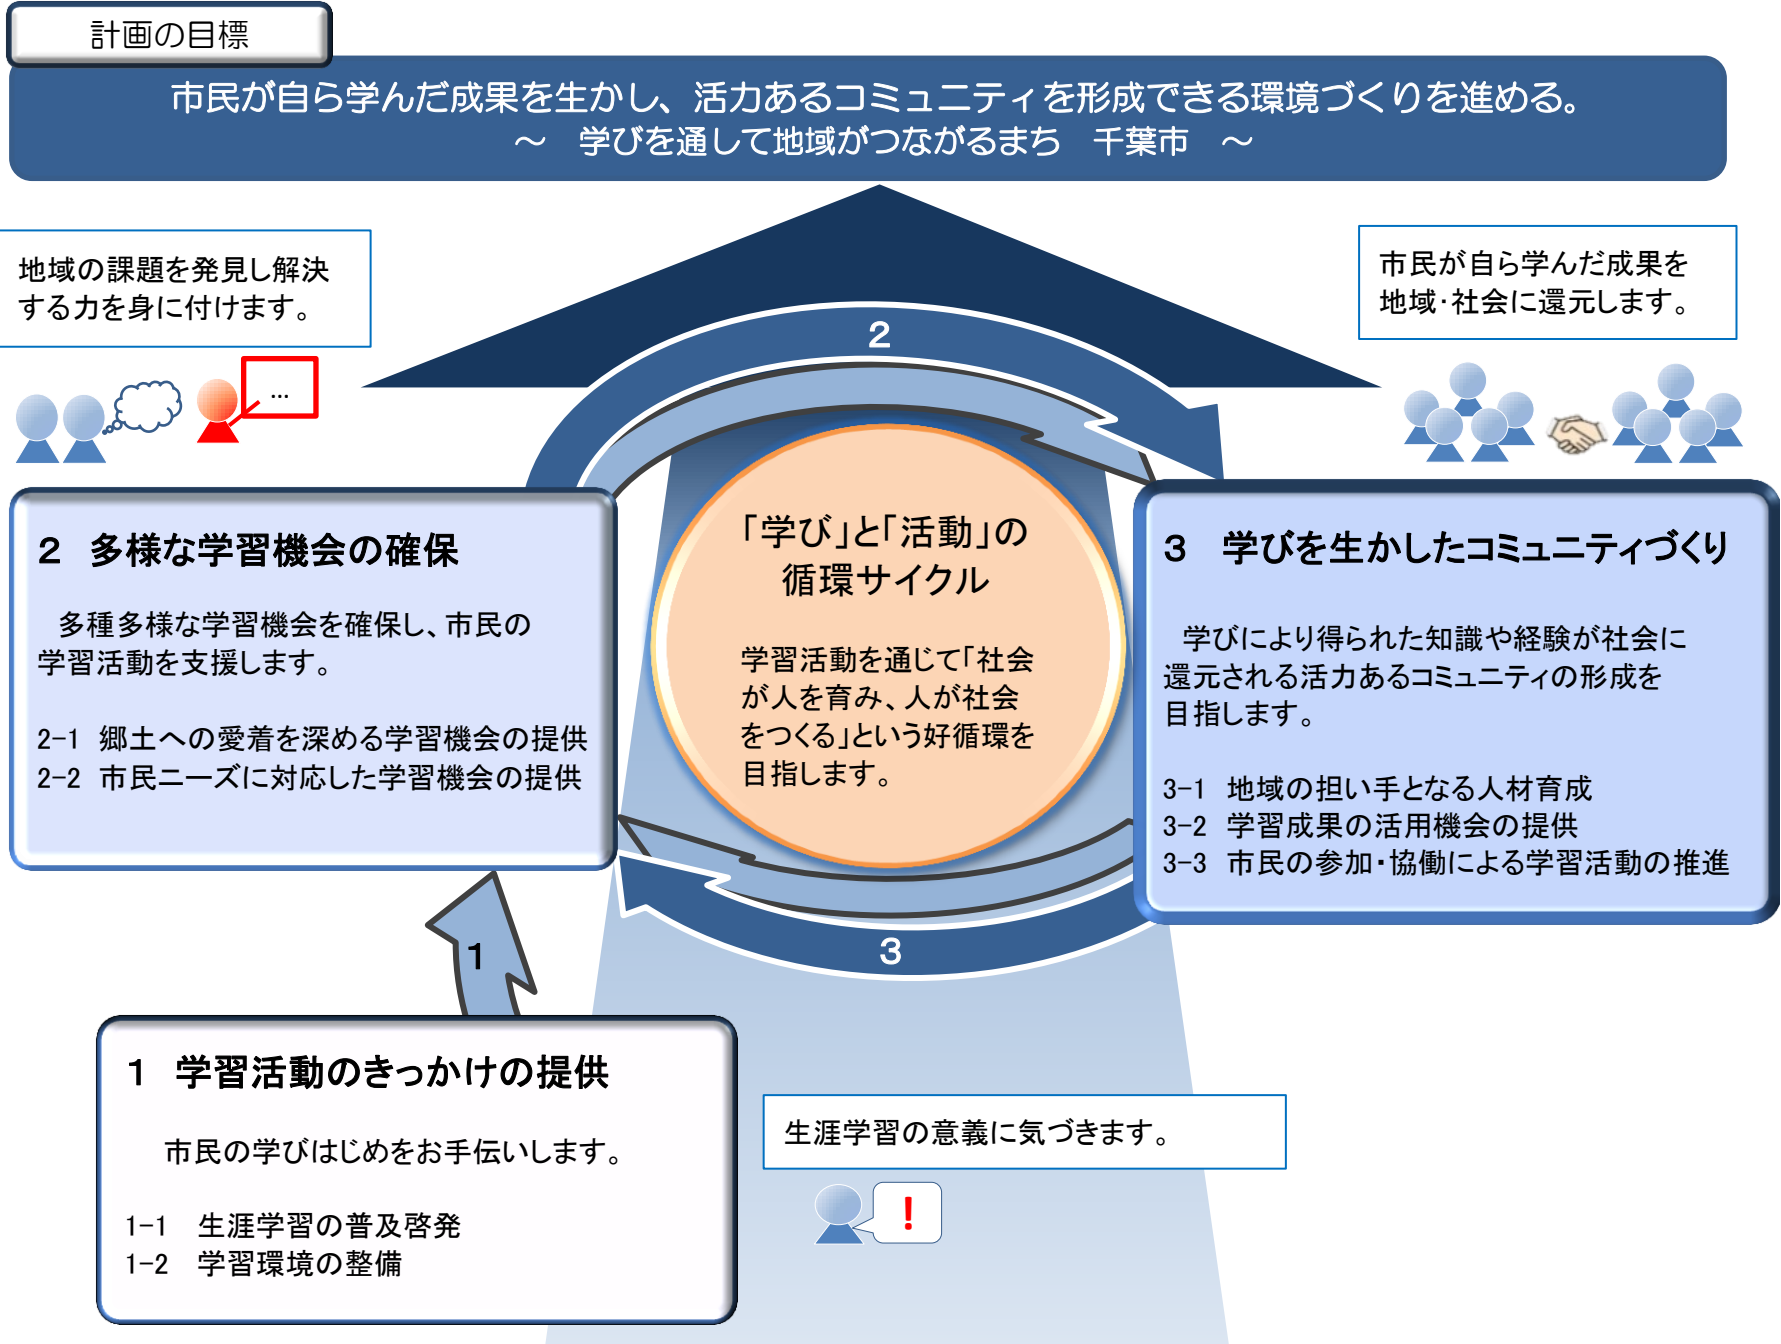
計画の目標

市民が自ら学んだ成果を生かし、活力あるコミュニティを形成できる環境づくりを進める。
～　学びを通して地域がつながるまち　千葉市　～

地域の課題を発見し解決する力を身に付けます。

…

2

市民が自ら学んだ成果を地域･社会に還元します。

2　多様な学習機会の確保

多種多様な学習機会を確保し、市民の学習活動を支援します。

2-1　郷土への愛着を深める学習機会の提供
2-2　市民ニーズに対応した学習機会の提供

「学び」と「活動」の循環サイクル

学習活動を通じて「社会が人を育み、人が社会をつくる」という好循環を目指します。

3　学びを生かしたコミュニティづくり

学びにより得られた知識や経験が社会に還元される活力あるコミュニティの形成を目指します。

3-1　地域の担い手となる人材育成
3-2　学習成果の活用機会の提供
3-3　市民の参加･協働による学習活動の推進

1

3

1　学習活動のきっかけの提供

市民の学びはじめをお手伝いします。

1-1　生涯学習の普及啓発
1-2　学習環境の整備

生涯学習の意義に気づきます。

!